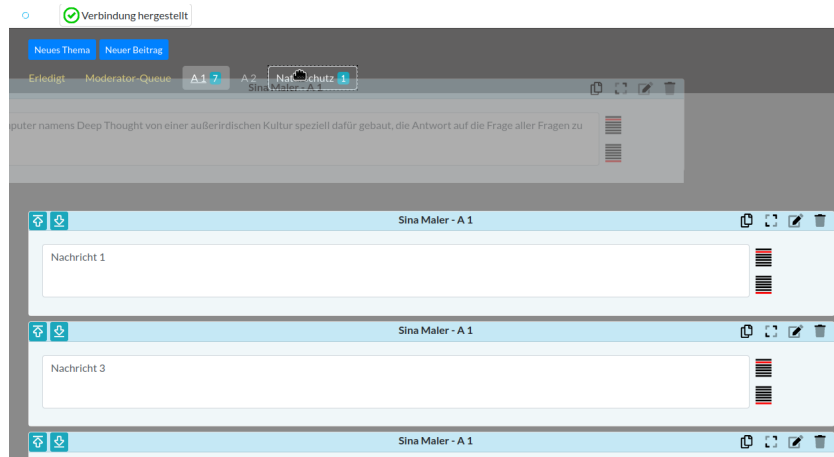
Verbindung hergestellt

Neues Thema Neuer Beitrag

Erledigt Moderator-Queue A 1 7 A 2 Nat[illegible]chutz 1

Sina Maler - A 1

puter namens Deep Thought von einer außerirdischen Kultur speziell dafür gebaut, die Antwort auf die Frage aller Fragen zu

Sina Maler - A 1

Nachricht 1

Sina Maler - A 1

Nachricht 3

Sina Maler - A 1